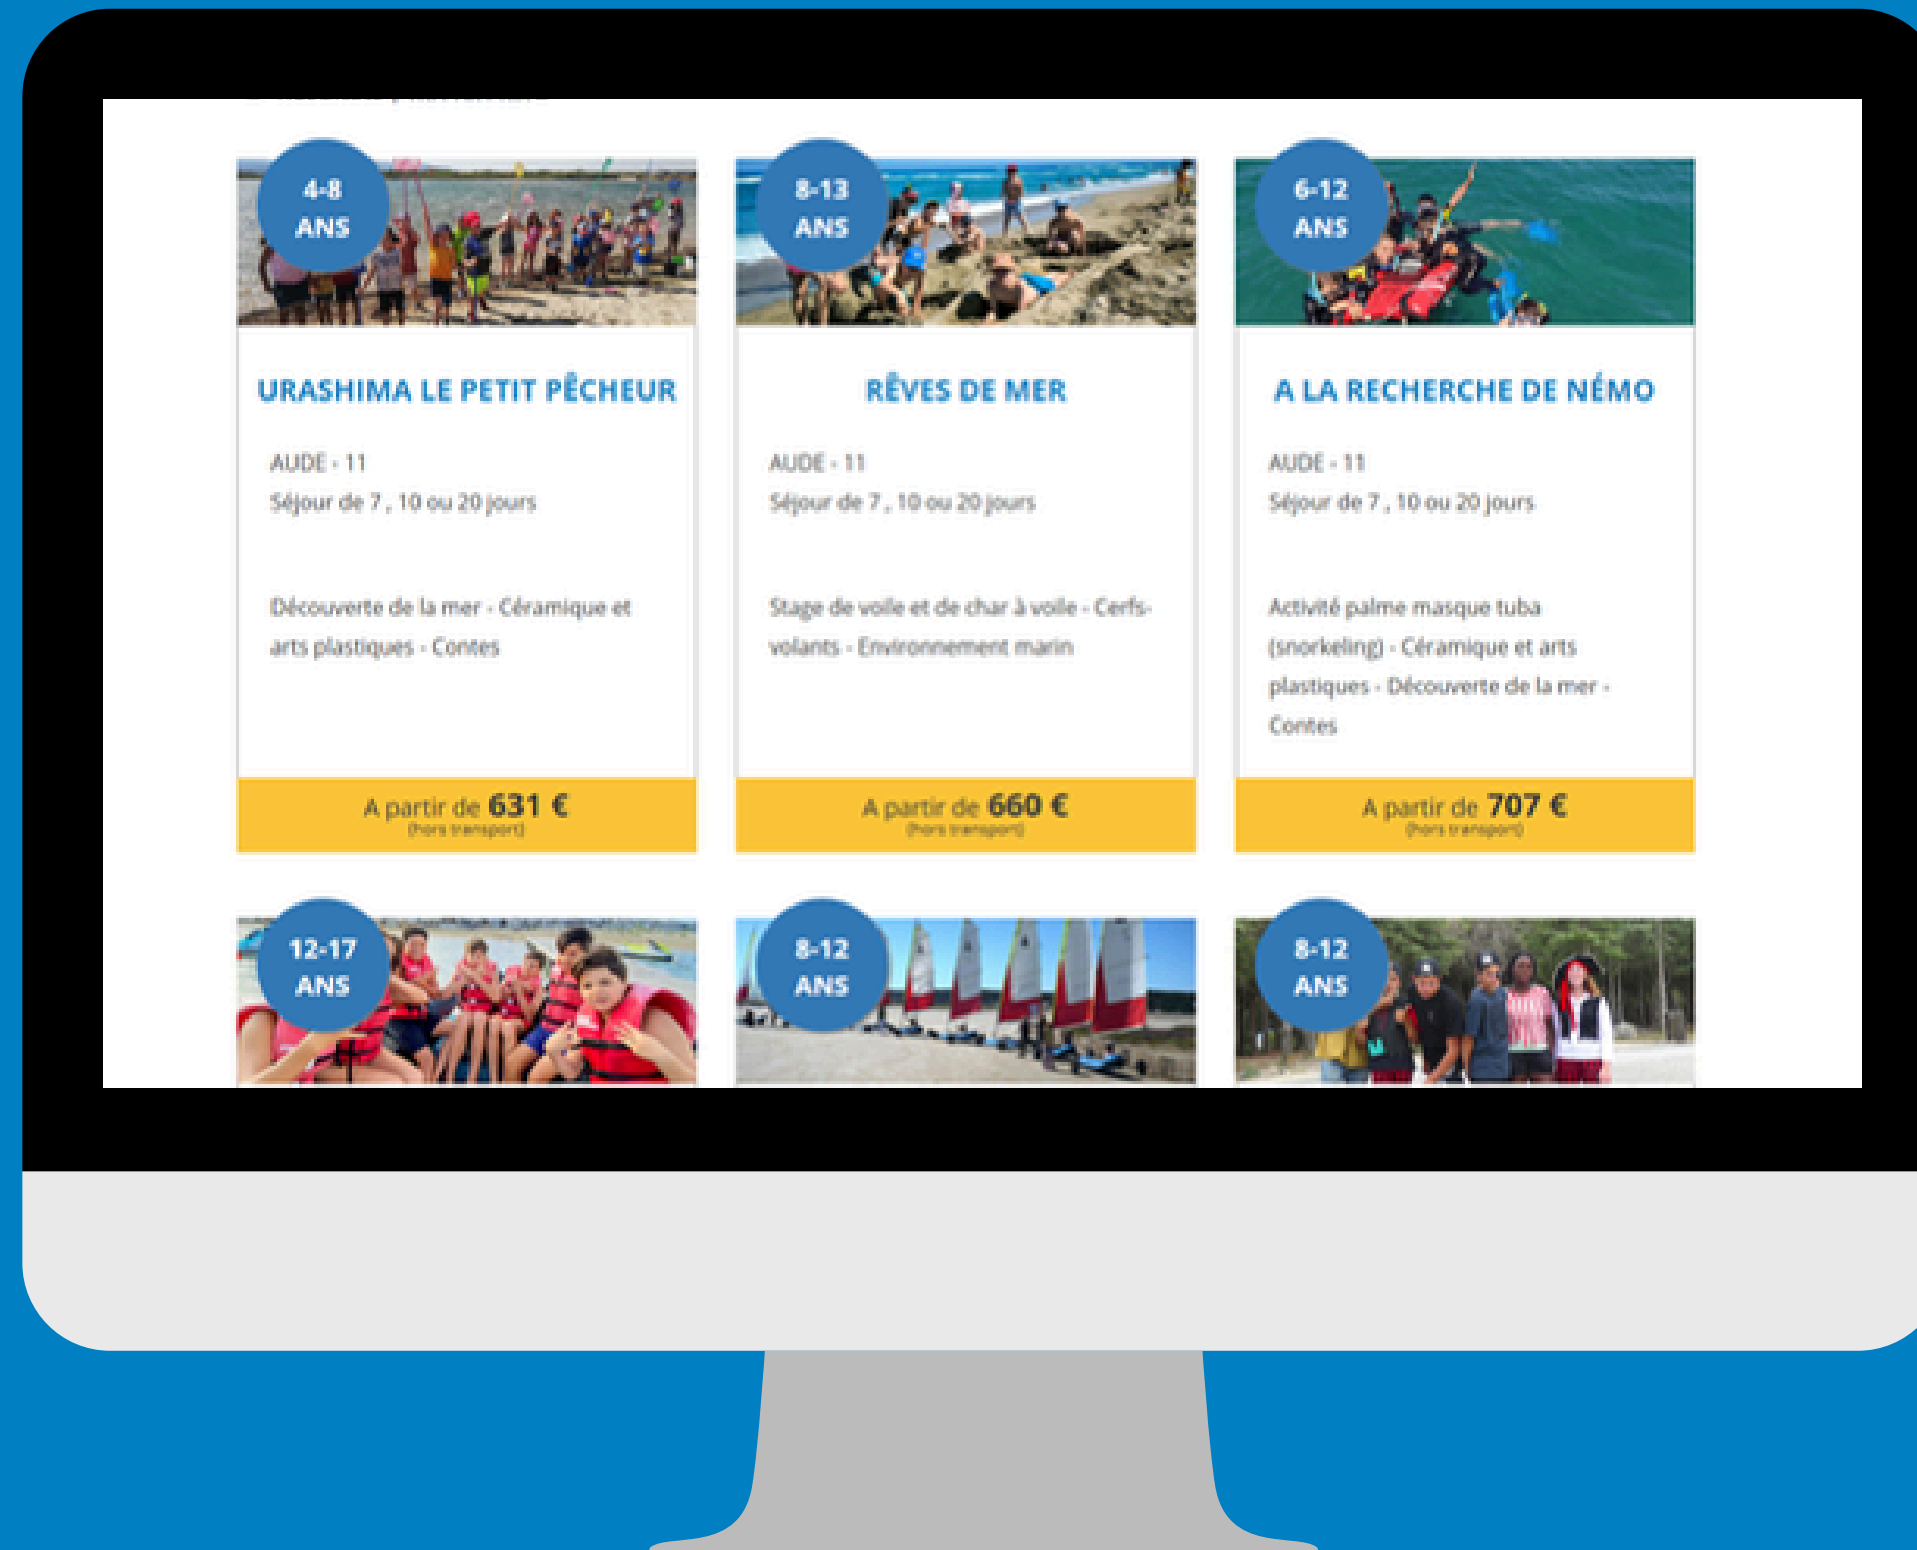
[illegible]

4-8 ANS

URASHIMA LE PETIT PÊCHEUR

AUDE - 11
Séjour de 7 , 10 ou 20 jours

Découverte de la mer - Céramique et arts plastiques - Contes

A partir de 631 €
(hors transport)

8-13 ANS

RÊVES DE MER

AUDE - 11
Séjour de 7 , 10 ou 20 jours

Stage de voile et de char à voile - Cerfs-volants - Environnement marin

A partir de 660 €
(hors transport)

6-12 ANS

A LA RECHERCHE DE NÉMO

AUDE - 11
Séjour de 7 , 10 ou 20 jours

Activité palme masque tuba (snorkeling) - Céramique et arts plastiques - Découverte de la mer - Contes

A partir de 707 €
(hors transport)

12-17 ANS

8-12 ANS

8-12 ANS